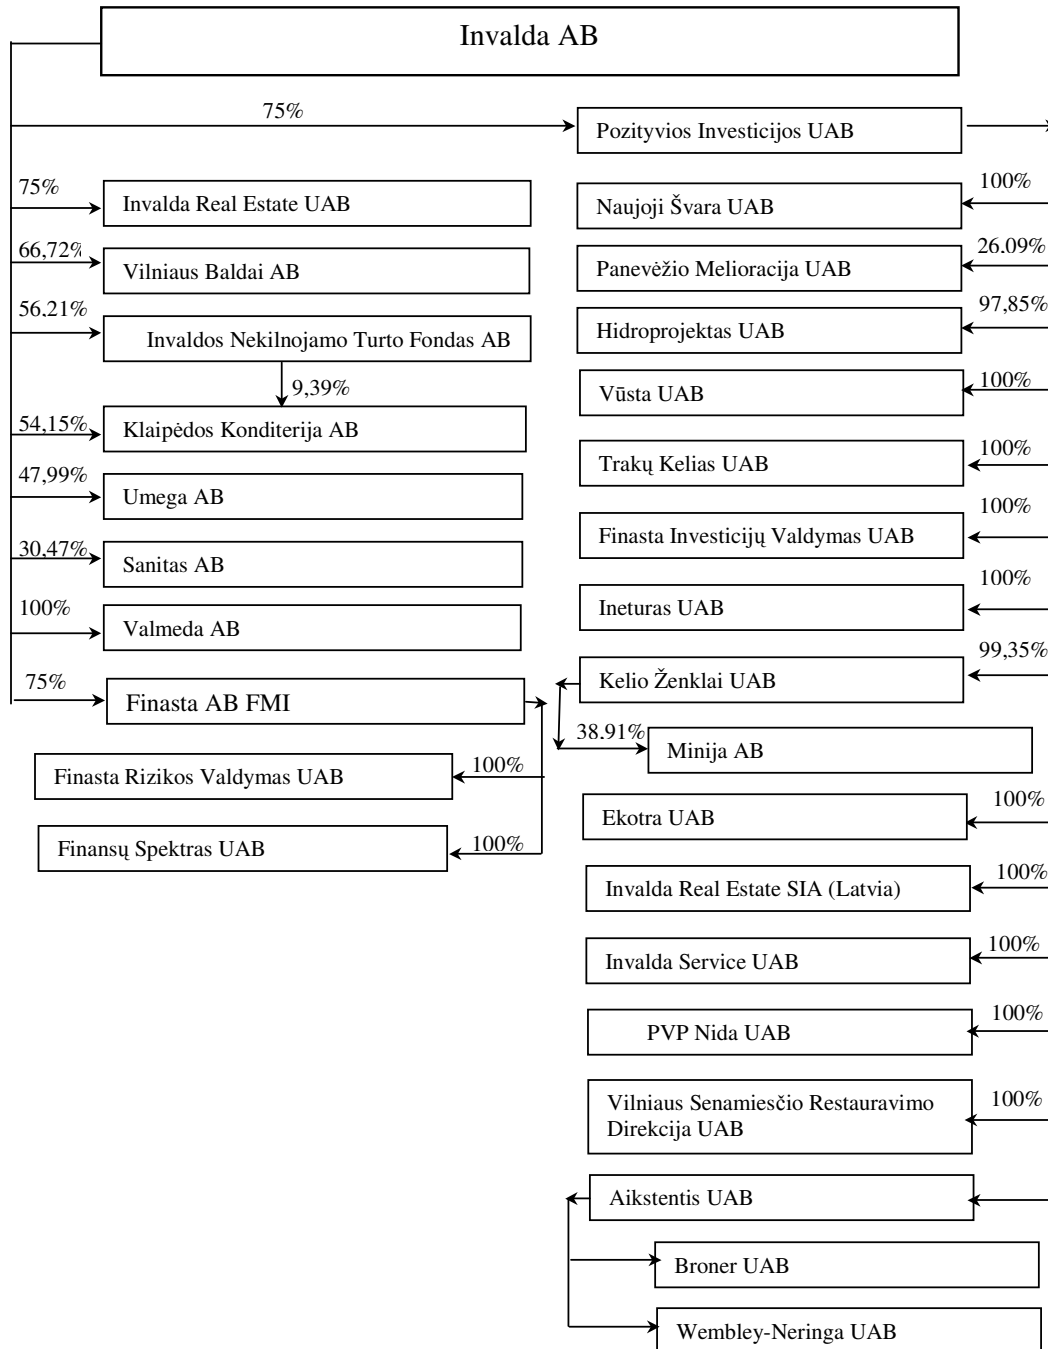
Invalda AB

75%

Pozityvios Investicijos UAB

75%
Invalda Real Estate UAB

66,72%
Vilniaus Baldai AB

56.21%
Invaldos Nekilnojamo Turto Fondas AB

9,39%

54,15%
Klaipėdos Konditerija AB

47,99%
Umega AB

30,47%
Sanitas AB

100%
Valmeda AB

75%
Finasta AB FMI

100%
Finasta Rizikos Valdymas UAB

100%
Finansų Spektras UAB

100%
Naujoji Švara UAB

26.09%
Panevėžio Melioracija UAB

97,85%
Hidroprojektas UAB

100%
Vūsta UAB

100%
Trakų Kelias UAB

100%
Finasta Investicijų Valdymas UAB

100%
Ineturas UAB

99,35%
Kelio Ženklai UAB

38.91%
Minija AB

100%
Ekotra UAB

100%
Invalda Real Estate SIA (Latvia)

100%
Invalda Service UAB

100%
PVP Nida UAB

100%
Vilniaus Senamiesčio Restauravimo Direkcija UAB

Aikstentis UAB

Broner UAB

Wembley-Neringa UAB